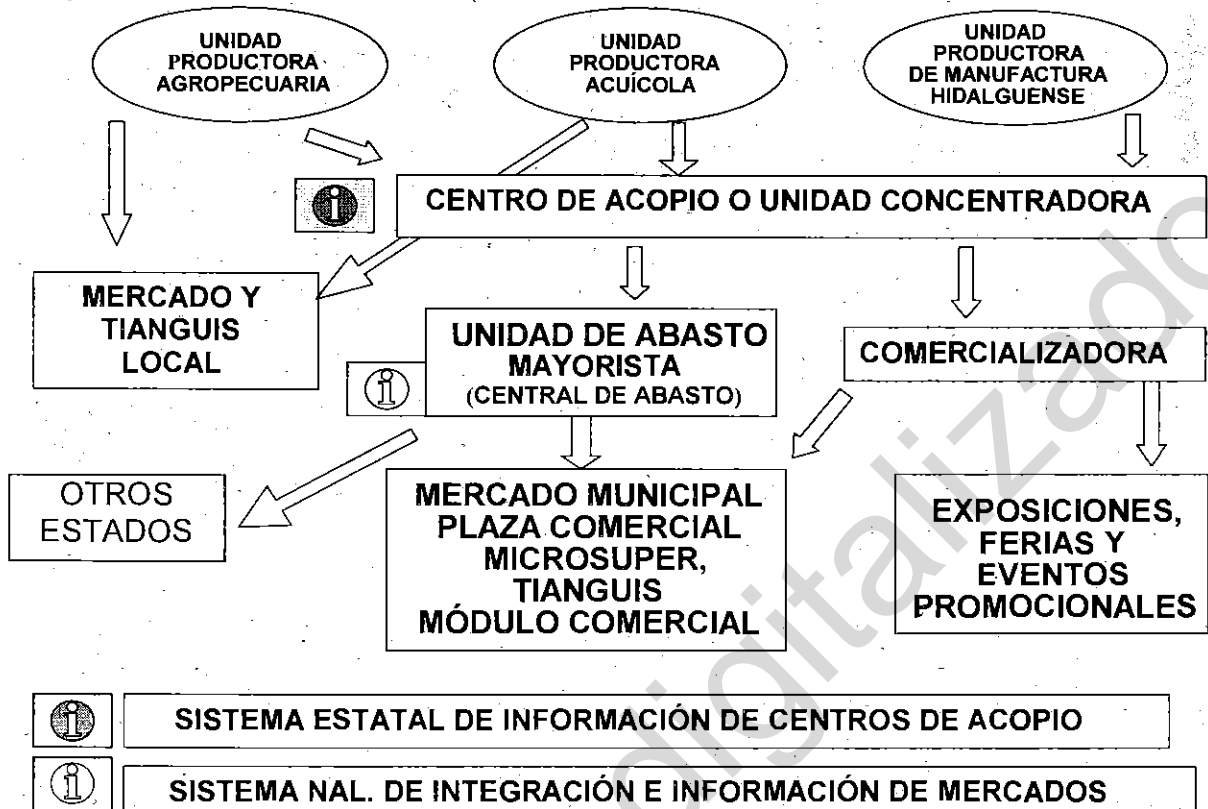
UNIDAD PRODUCTORA AGROPECUARIA

UNIDAD PRODUCTORA ACUÍCOLA

UNIDAD PRODUCTORA DE MANUFACTURA HIDALGUENSE

CENTRO DE ACOPIO O UNIDAD CONCENTRADORA

MERCADO Y TIANGUIS LOCAL

UNIDAD DE ABASTO MAYORISTA (CENTRAL DE ABASTO)

COMERCIALIZADORA

OTROS ESTADOS

MERCADO MUNICIPAL PLAZA COMERCIAL MICROSUPER, TIANGUIS MÓDULO COMERCIAL

EXPOSICIONES, FERIAS Y EVENTOS PROMOCIONALES

SISTEMA ESTATAL DE INFORMACIÓN DE CENTROS DE ACOPIO

SISTEMA NAL. DE INTEGRACIÓN E INFORMACIÓN DE MERCADOS

digitalizado